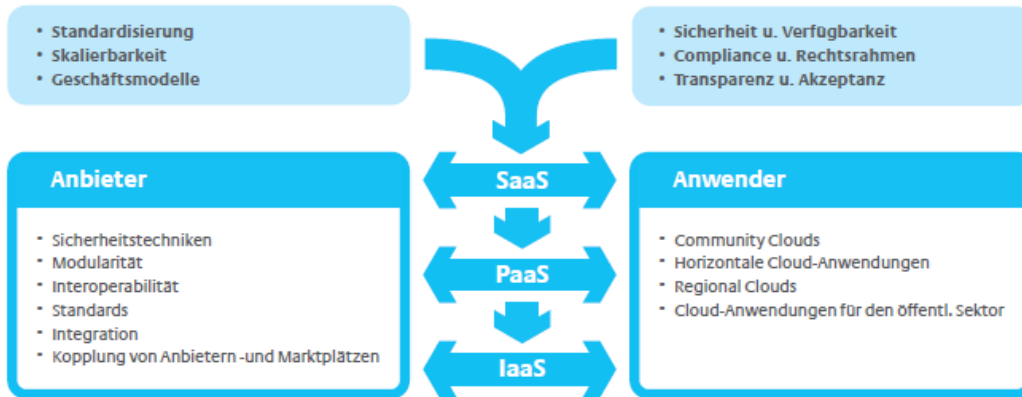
• Standardisierung
• Skalierbarkeit
• Geschäftsmodelle

• Sicherheit u. Verfügbarkeit
• Compliance u. Rechtsrahmen
• Transparenz u. Akzeptanz

Anbieter

• Sicherheitstechniken
• Modularität
• Interoperabilität
• Standards
• Integration
• Kopplung von Anbietern -und Marktplätzen

SaaS

PaaS

IaaS

Anwender

• Community Clouds
• Horizontale Cloud-Anwendungen
• Regional Clouds
• Cloud-Anwendungen für den öffentl. Sektor